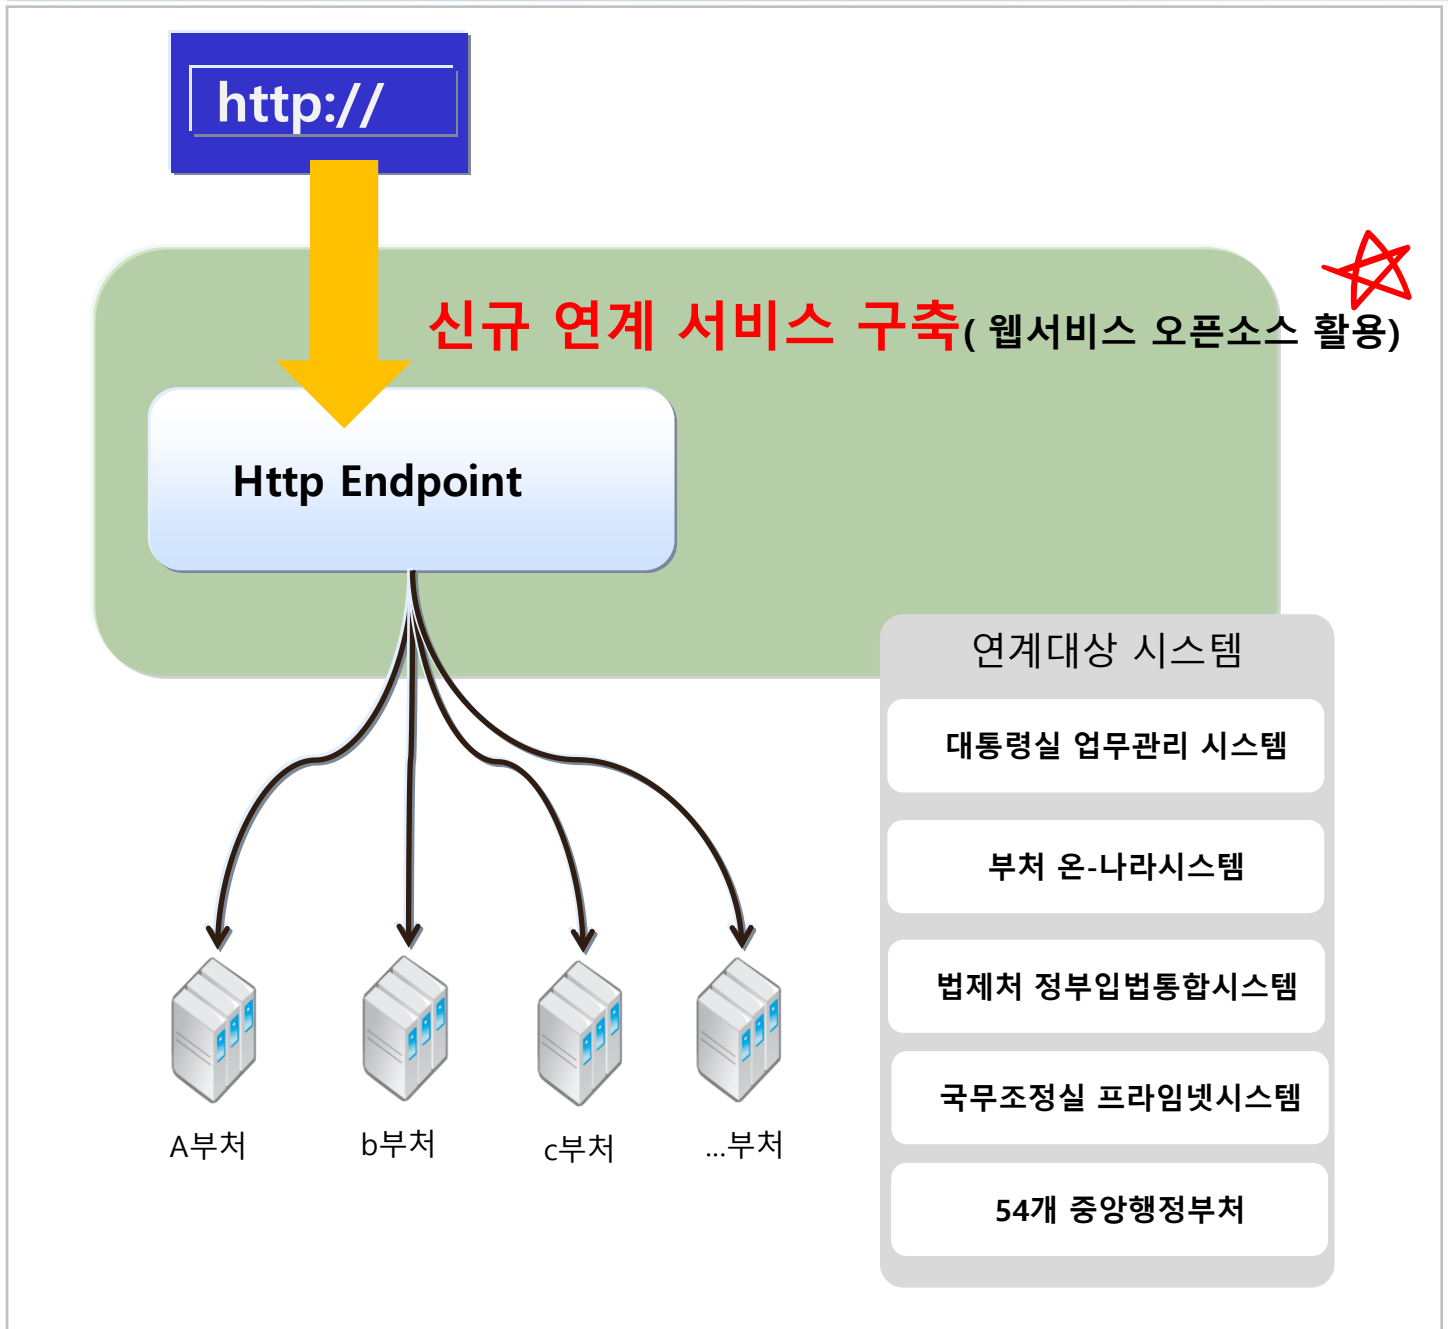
http://

신규 연계 서비스 구축( 웹서비스 오픈소스 활용)

Http Endpoint

연계대상 시스템

대통령실 업무관리 시스템

부처 온-나라시스템

법제처 정부입법통합시스템

국무조정실 프라임넷시스템

54개 중앙행정부처

A부처

b부처

c부처

...부처